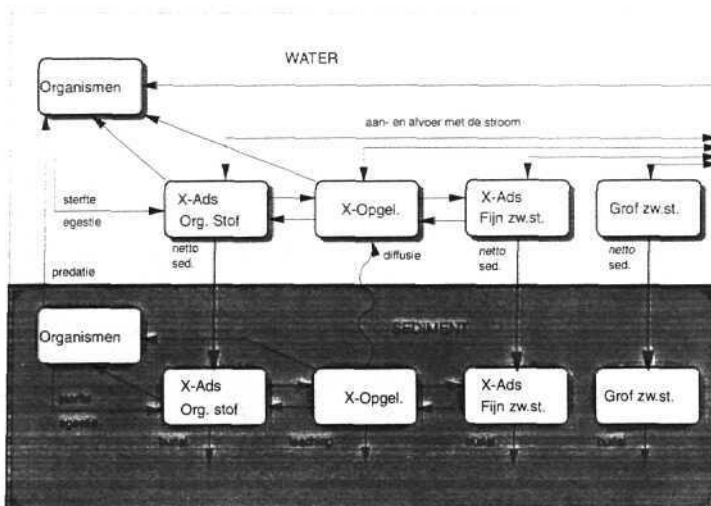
WATER

Organismen

aan- en afvoer met de stroom

sterfte

egestie

X-Ads Org. Stof

X-Opgel.

X-Ads Fijn zw.st.

Grof zw.st.

netto sed.

diffusie

netto sed.

netto sed.

predatie

SEDIMENT

Organismen

X-Ads Org. stof

X-Opgel.

X-Ads Fijn zw.st.

Grof zw.st.

sterfte

egestie

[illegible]

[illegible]

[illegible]

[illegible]